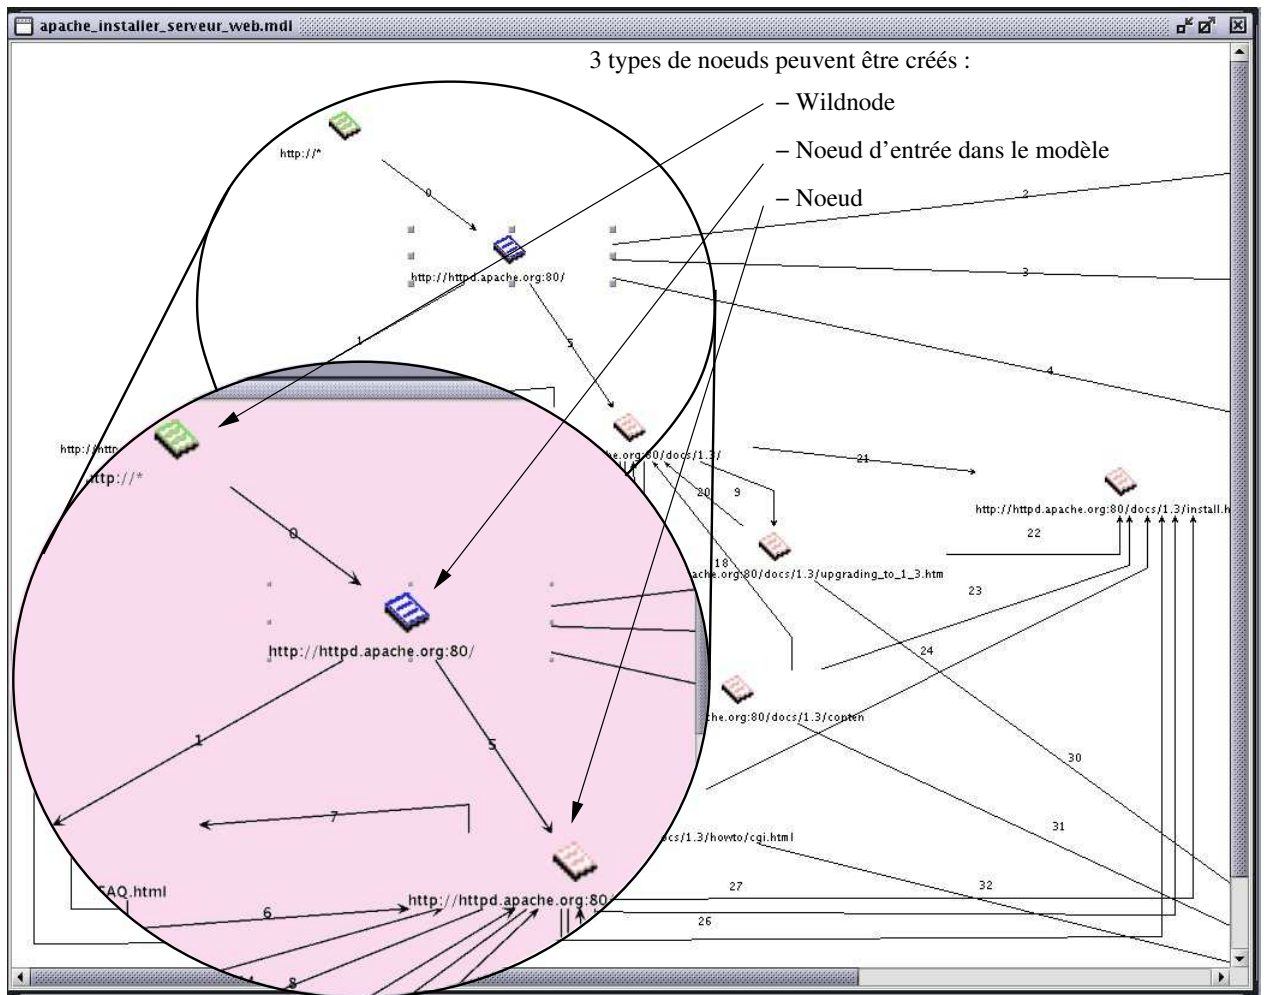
apache_installer_serveur_web.mdl

3 types de noeuds peuvent être créés :

– Wildnode

– Noeud d'entrée dans le modèle

– Noeud

http://*

0

http://httpd.apache.org:80/

2

3

4

5

1

http://http

http://*

0

http://httpd.apache.org:80/

1

5

7

FAQ.html

6

http://httpd.apache.org:80

8

he.org:80/docs/1.3/

20

9

21

http://httpd.apache.org:80/docs/1.3/install.h

22

18

che.org:80/docs/1.3/upgrading_to_1_3.htm

23

24

che.org:80/docs/1.3/conten

30

31

ocs/1.3/howto/cgi.html

32

27

26